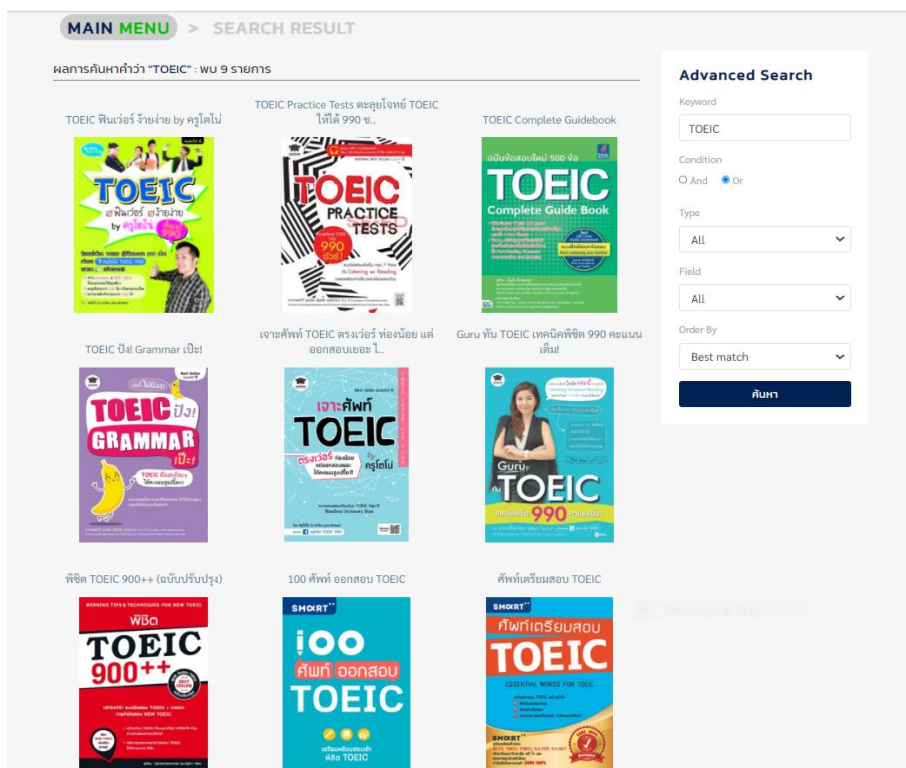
MAIN MENU > SEARCH RESULT

ผลการค้นหาคำว่า "TOEIC" : พบ 9 รายการ

TOEIC ฟินเวอร์ ง่ายง่าย by ครูโตโน่

TOEIC ฟินเวอร์ ง่ายง่าย by ครูโตโน่

TOEIC Practice Tests ตะลุยโจทย์ TOEIC ให้ได้ 990 ช..

TOEIC PRACTICE TESTS 990

TOEIC Complete Guidebook

ฉบับข้อสอบใหม่ 500 ข้อ TOEIC Complete Guide Book

TOEIC ปัง! Grammar เป๊ะ!

TOEIC ปัง! GRAMMAR เป๊ะ!

เจาะศัพท์ TOEIC ตรงเวอร์ ท่องน้อย แต่ออกสอบเยอะ ไ..

เจาะศัพท์ TOEIC ตรงเวอร์ by ครูโตโน่

Guru ทัน TOEIC เทคนิคพิชิต 990 คะแนนเต็ม!

Guru ทัน TOEIC 990

พิชิต TOEIC 900++ (ฉบับปรับปรุง)

WINNING TIPS & TECHNIQUES FOR NEW TOEIC พิชิต TOEIC 900++

100 ศัพท์ ออกสอบ TOEIC

SMART 100 ศัพท์ ออกสอบ TOEIC

ศัพท์เตรียมสอบ TOEIC

SMART ศัพท์เตรียมสอบ TOEIC ESSENTIAL WORDS FOR TOEIC

Advanced Search

Keyword
TOEIC

Condition
And Or

Type
All

Field
All

Order By
Best match

ค้นหา